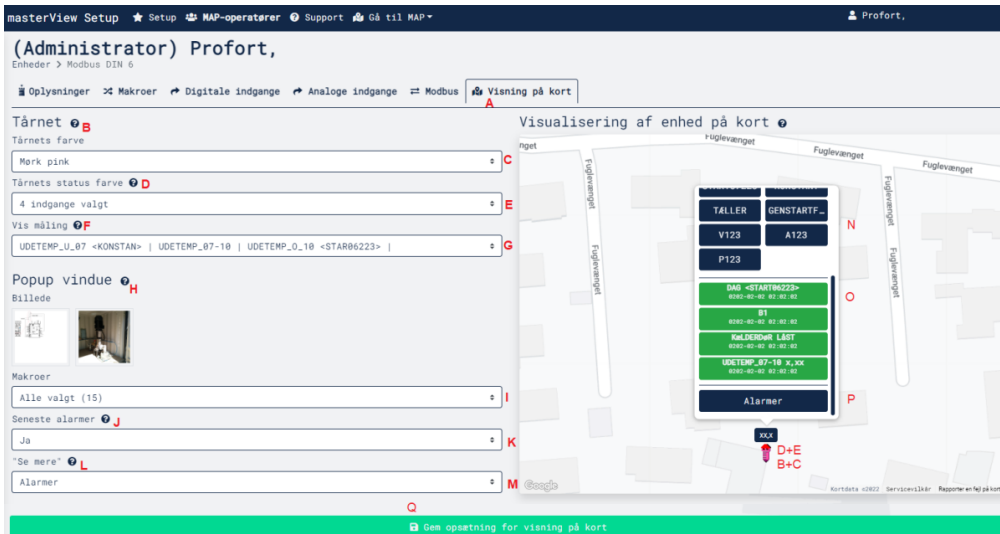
masterView Setup Setup MAP-operatører Support Gå til MAP

Profort,

(Administrator) Profort,

Enheder > Modbus DIN 6

Oplysninger | Makroer | Digitale indgange | Analoge indgange | Modbus | Visning på kort

A

Tårnet B

Tårnets farve

Mørk pink C

Tårnets status farve D

4 indgange valgt E

Vis måling F

UDETEMP_U_07 <KONSTAN> | UDETEMP_07-10 | UDETEMP_O_10 <STAR06223> | G

Popup vindue H

Billede

Makroer

Alle valgt (15) I

Seneste alarmer J

Ja K

"Se mere" L

Alarmer M

Visualisering af enhed på kort

Fuglevænget

Fuglevænget

Fuglevænget

Fuglevænget

Fuglevænget

Fuglevænget

TÆLLER | GENSTARTF_

V123 | A123

P123

N

DAG <START06223>
0202-02-02 02:02:02

B1
0202-02-02 02:02:02

KæLDERDøR LÅST
0202-02-02 02:02:02

UDETEMP_07-10 x,xx
0202-02-02 02:02:02

O

Alarmer

P

xx,x

D+E
B+C

Google

Kortdata ©2022 Servicevilkår Rapporter en fejl på kortet

Q

Gem opsætning for visning på kort